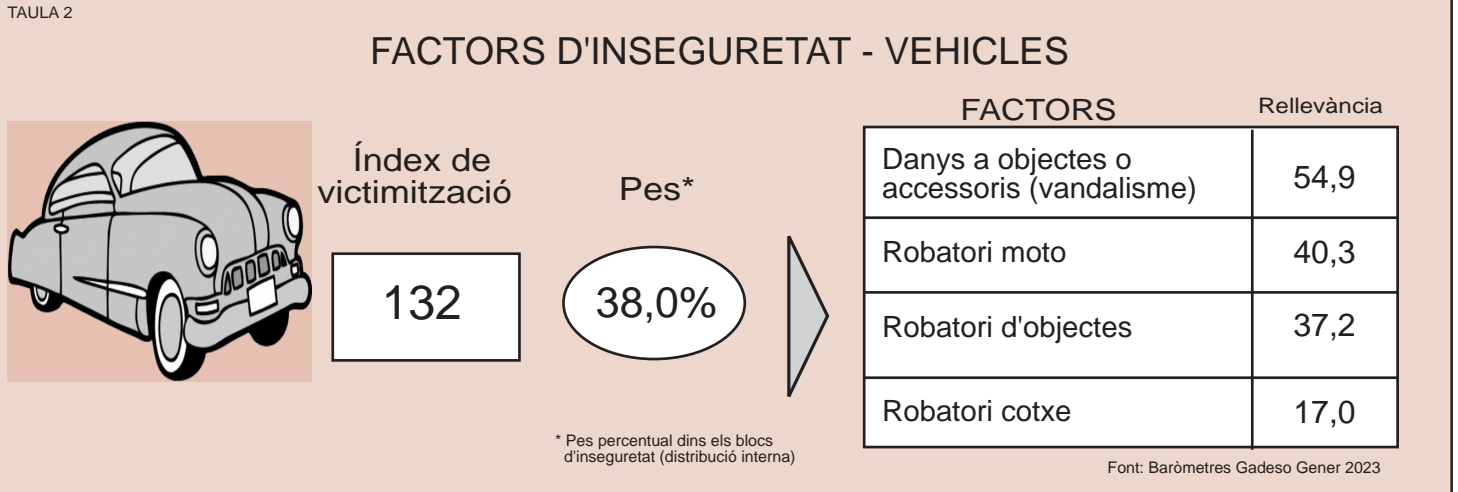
TAULA 2

FACTORS D'INSEGURETAT - VEHICLES

Índex de victimització

132

Pes*

38,0%

* Pes percentual dins els blocs d'inseguretat (distribució interna)

| FACTORS | Rellevància |
|---|---|
| Danys a objectes o accessoris (vandalisme) | 54,9 |
| Robatori moto | 40,3 |
| Robatori d'objectes | 37,2 |
| Robatori cotxe | 17,0 |

Font: Baròmetres Gadeso Gener 2023